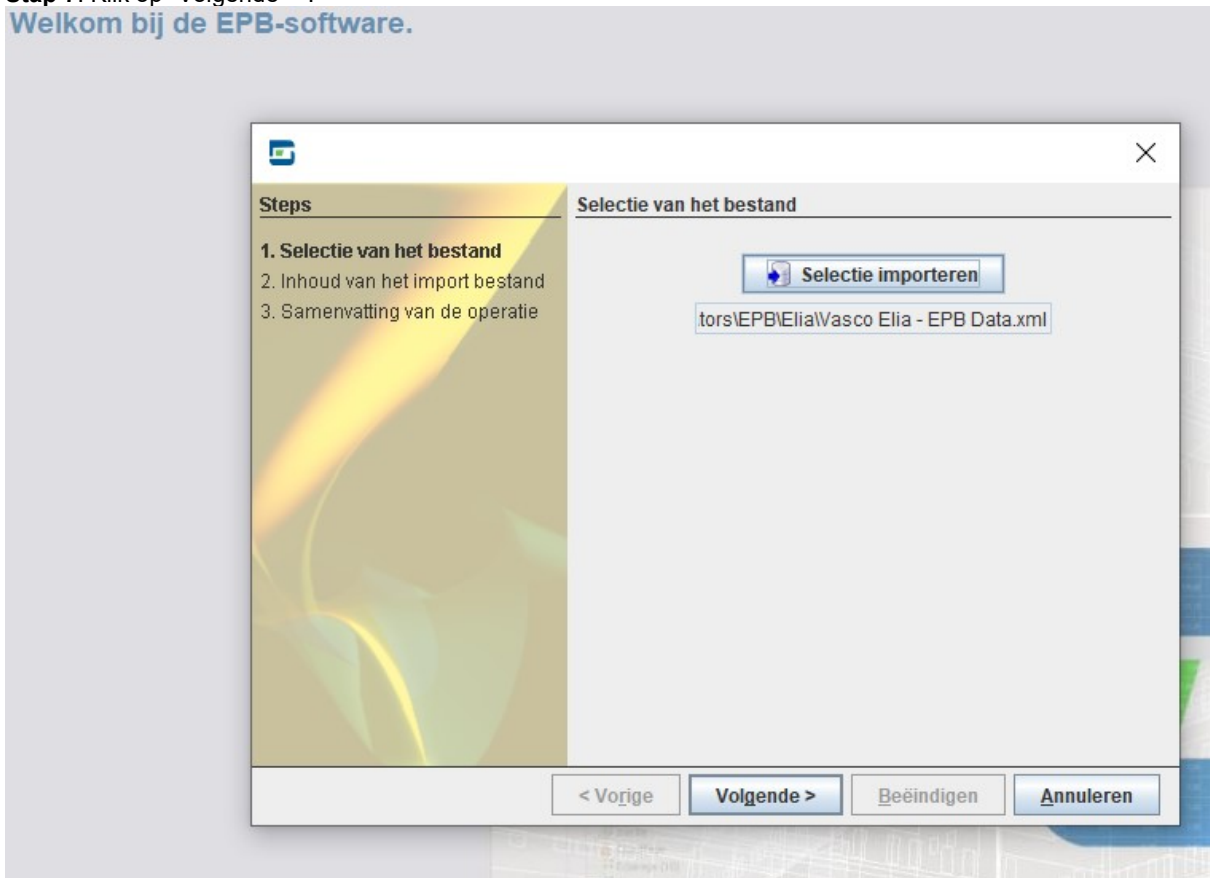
Stap 7: Klik op "Volgende >".
Welkom bij de EPB-software.

Steps

1. Selectie van het bestand
2. Inhoud van het import bestand
3. Samenvatting van de operatie

Selectie van het bestand

Selectie importeren

tors\EPB\Elia\Vasco Elia - EPB Data.xml

< Vorige
Volgende >
Beëindigen
Annuleren